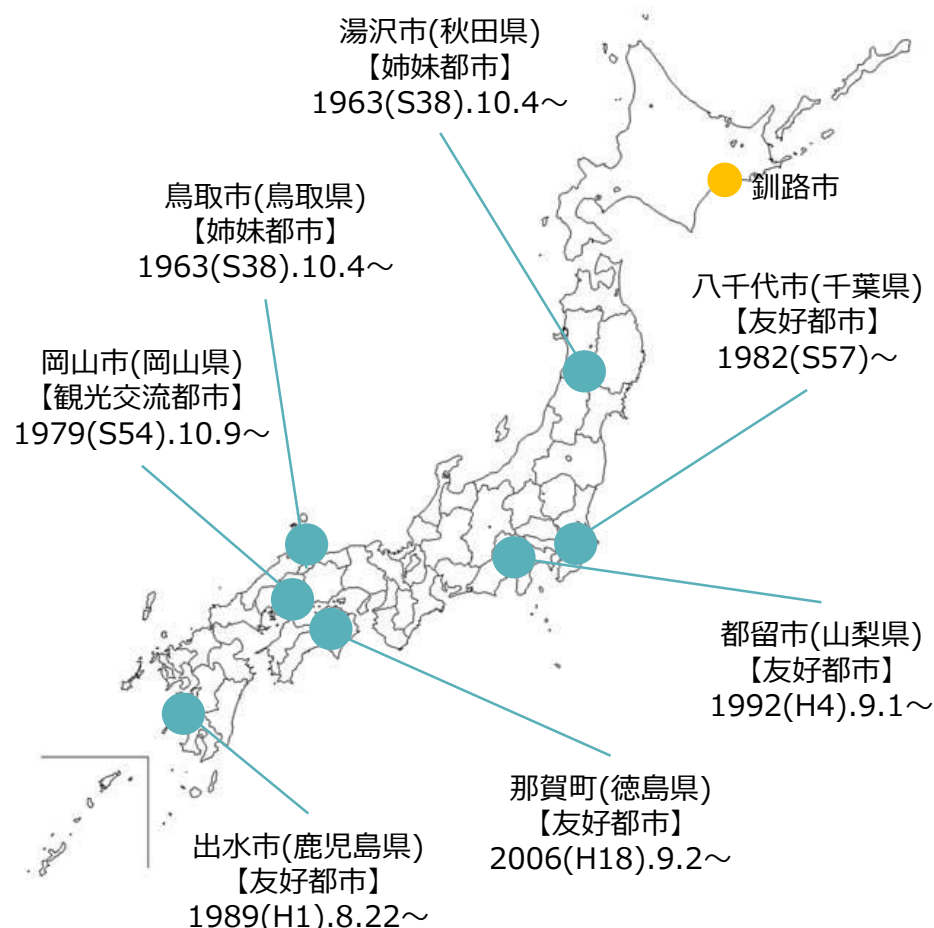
湯沢市(秋田県)
【姉妹都市】
1963(S38).10.4～

釧路市

鳥取市(鳥取県)
【姉妹都市】
1963(S38).10.4～

八千代市(千葉県)
【友好都市】
1982(S57)～

岡山市(岡山県)
【観光交流都市】
1979(S54).10.9～

都留市(山梨県)
【友好都市】
1992(H4).9.1～

那賀町(徳島県)
【友好都市】
2006(H18).9.2～

出水市(鹿児島県)
【友好都市】
1989(H1).8.22～